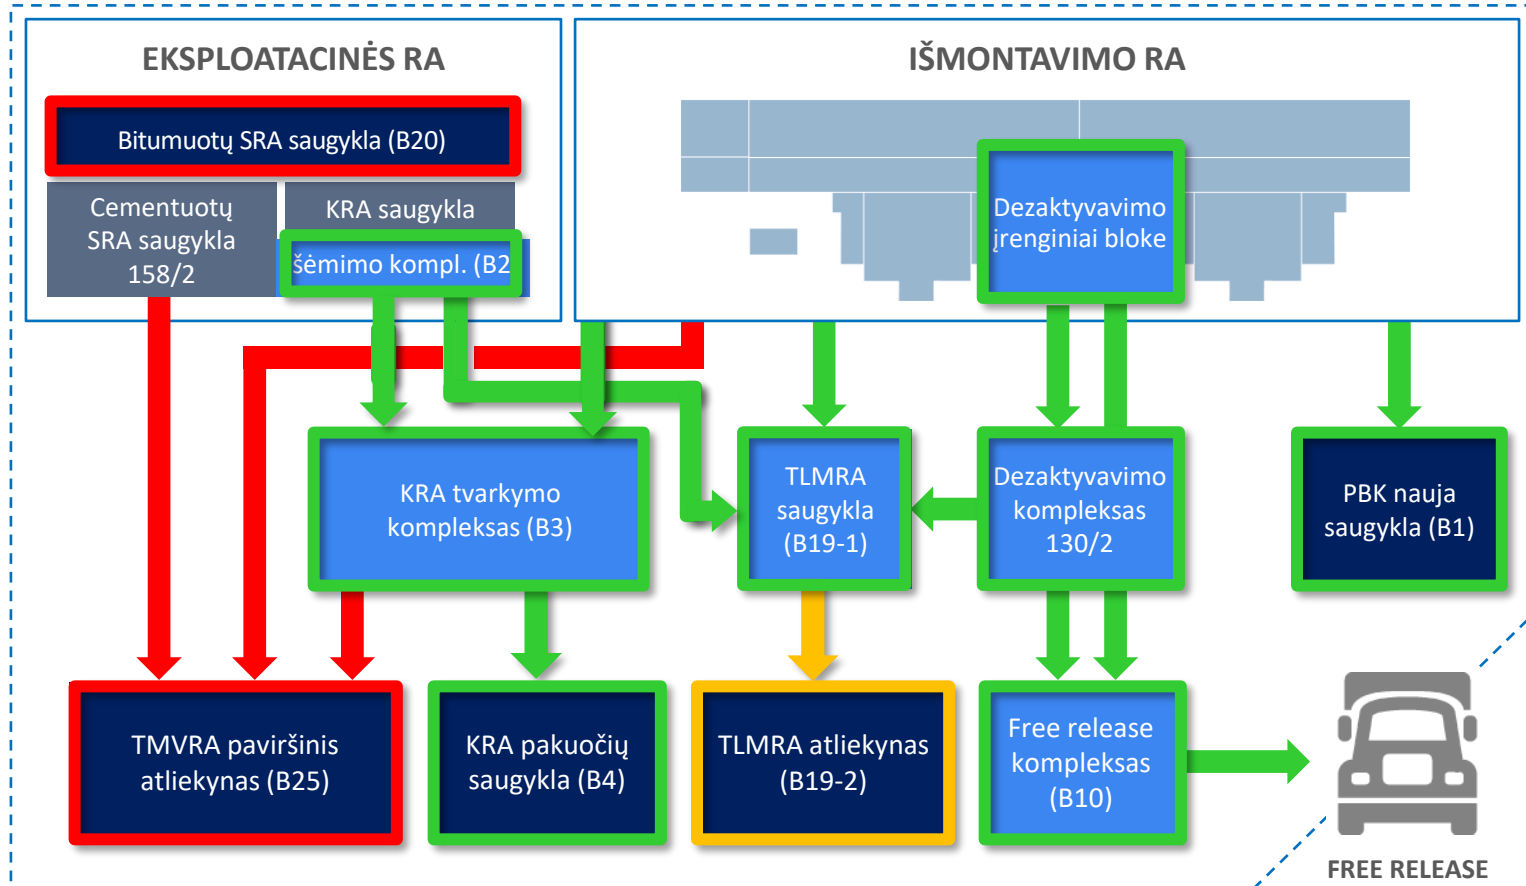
EKSPLOATACINĖS RA

Bitumuotų SRA saugykla (B20)

Cementuotų SRA saugykla 158/2

KRA saugykla

šėmimo kompl. (B2

IŠMONTAVIMO RA

Dezaktyvavimo įrenginiai bloke

KRA tvarkymo kompleksas (B3)

TLMRA saugykla (B19-1)

Dezaktyvavimo kompleksas 130/2

PBK nauja saugykla (B1)

TMVRA paviršinis atliekynas (B25)

KRA pakuočių saugykla (B4)

TLMRA atliekynas (B19-2)

Free release kompleksas (B10)

FREE RELEASE